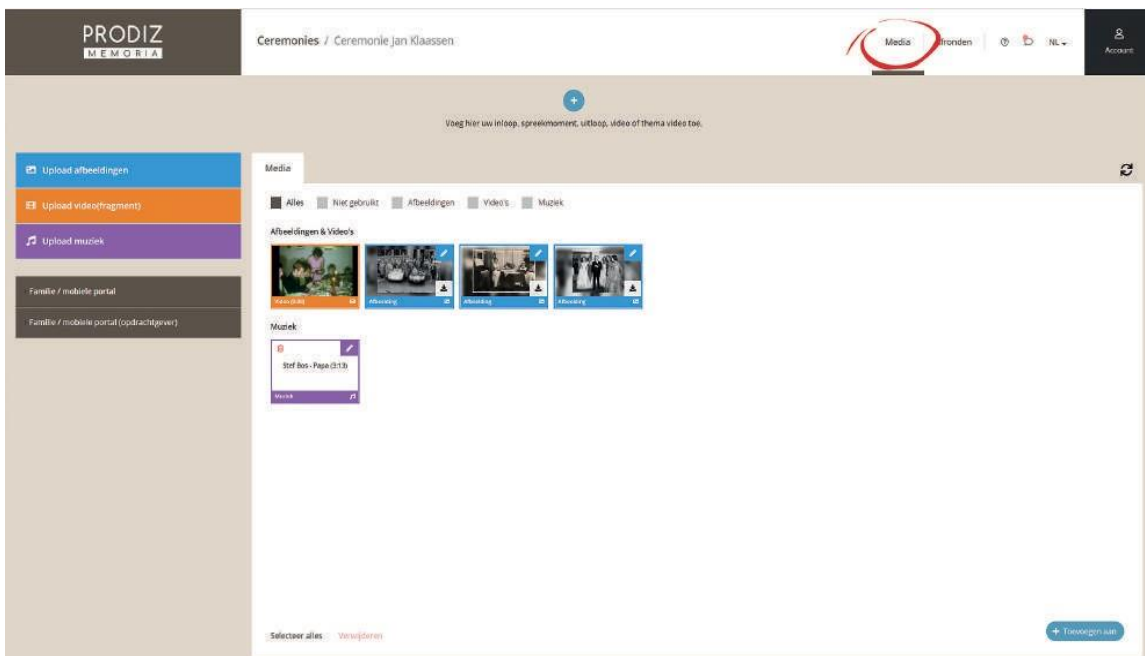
PRODIZ
MEMORIA

Ceremonies / Ceremonie Jan Klaassen

Media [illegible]fronden NL Account

+
Voeg hier uw inloop, spreekmoment, uitloop, video of thema video toe.

Upload afbeeldingen
Upload video(fragment)
Upload muziek

Familie / mobiele portal
Familie / mobiele portal (opdrachtgever)

Media

Alles Niet gebruikt Afbeeldingen Video's Muziek

Afbeeldingen & Video's

Video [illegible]
Afbeelding
Afbeelding
Afbeelding

Muziek

Stef Bos - Papa (3:13)
Muziek

Selecteer alles Verwijderen

+ Toevoegen aan